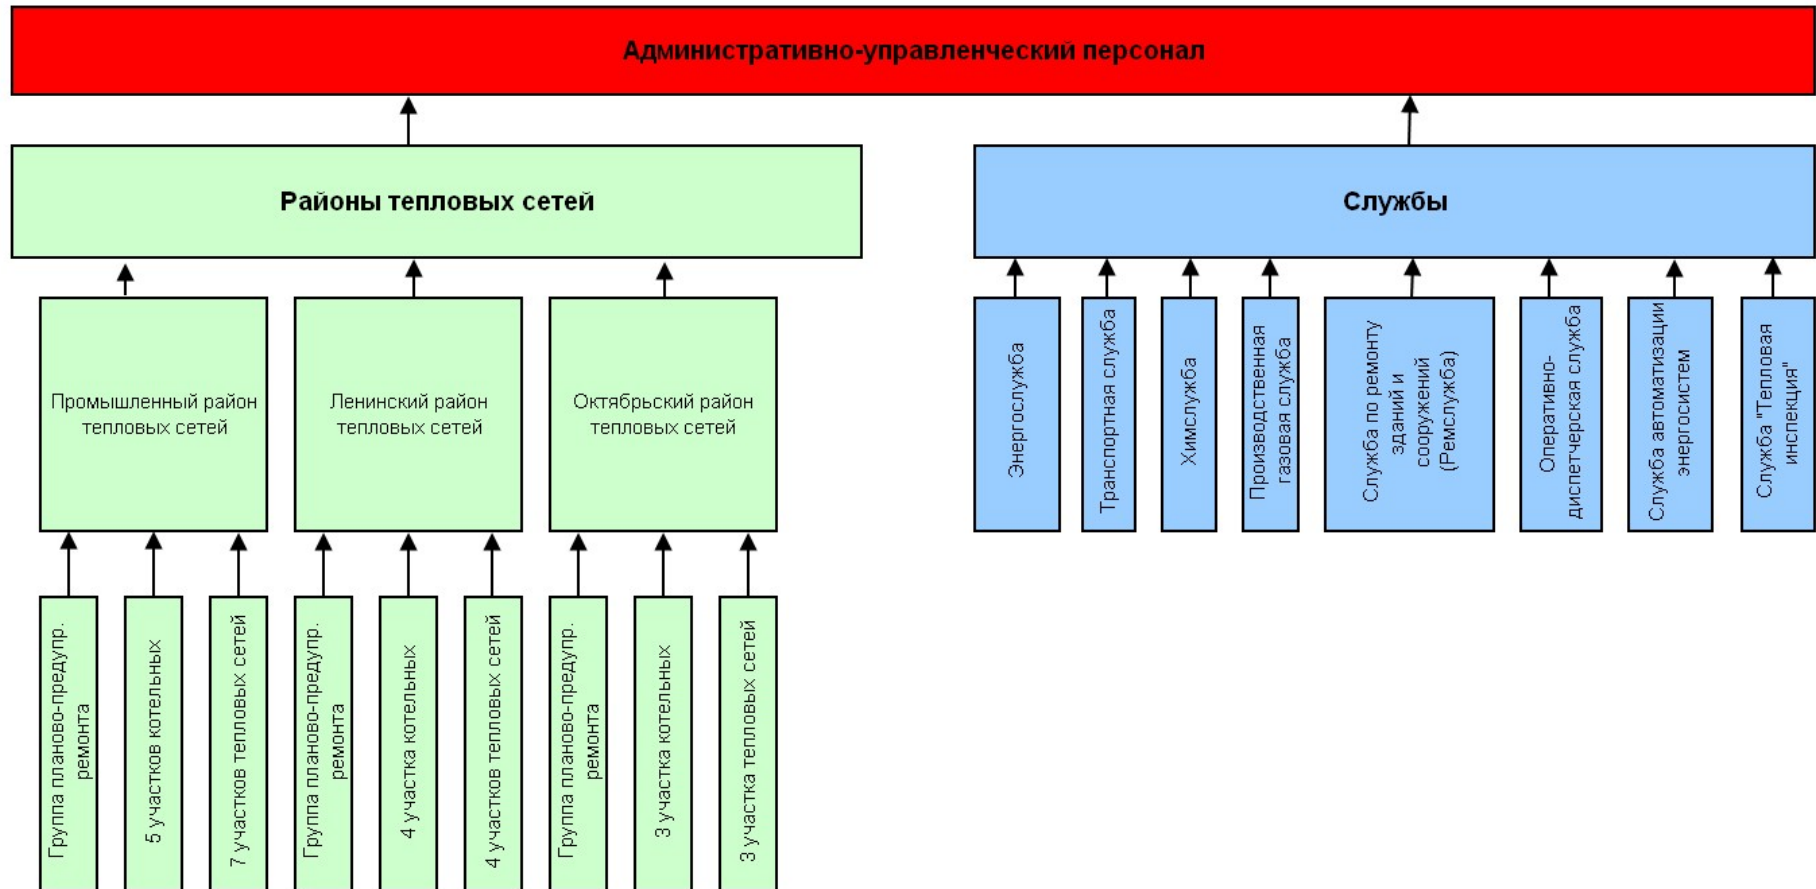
Административно-управленческий персонал

Районы тепловых сетей

Службы

Промышленный район тепловых сетей

Ленинский район тепловых сетей

Октябрьский район тепловых сетей

Энергослужба

Транспортная служба

Химслужба

Производственная газовая служба

Служба по ремонту зданий и сооружений (Ремслужба)

Оперативно-диспетчерская служба

Служба автоматизации энергосистем

Служба "Тепловая инспекция"

Группа планово-предупр. ремонта

5 участков котельных

7 участков тепловых сетей

Группа планово-предупр. ремонта

4 участка котельных

4 участков тепловых сетей

Группа планово-предупр. ремонта

3 участка котельных

3 участка тепловых сетей